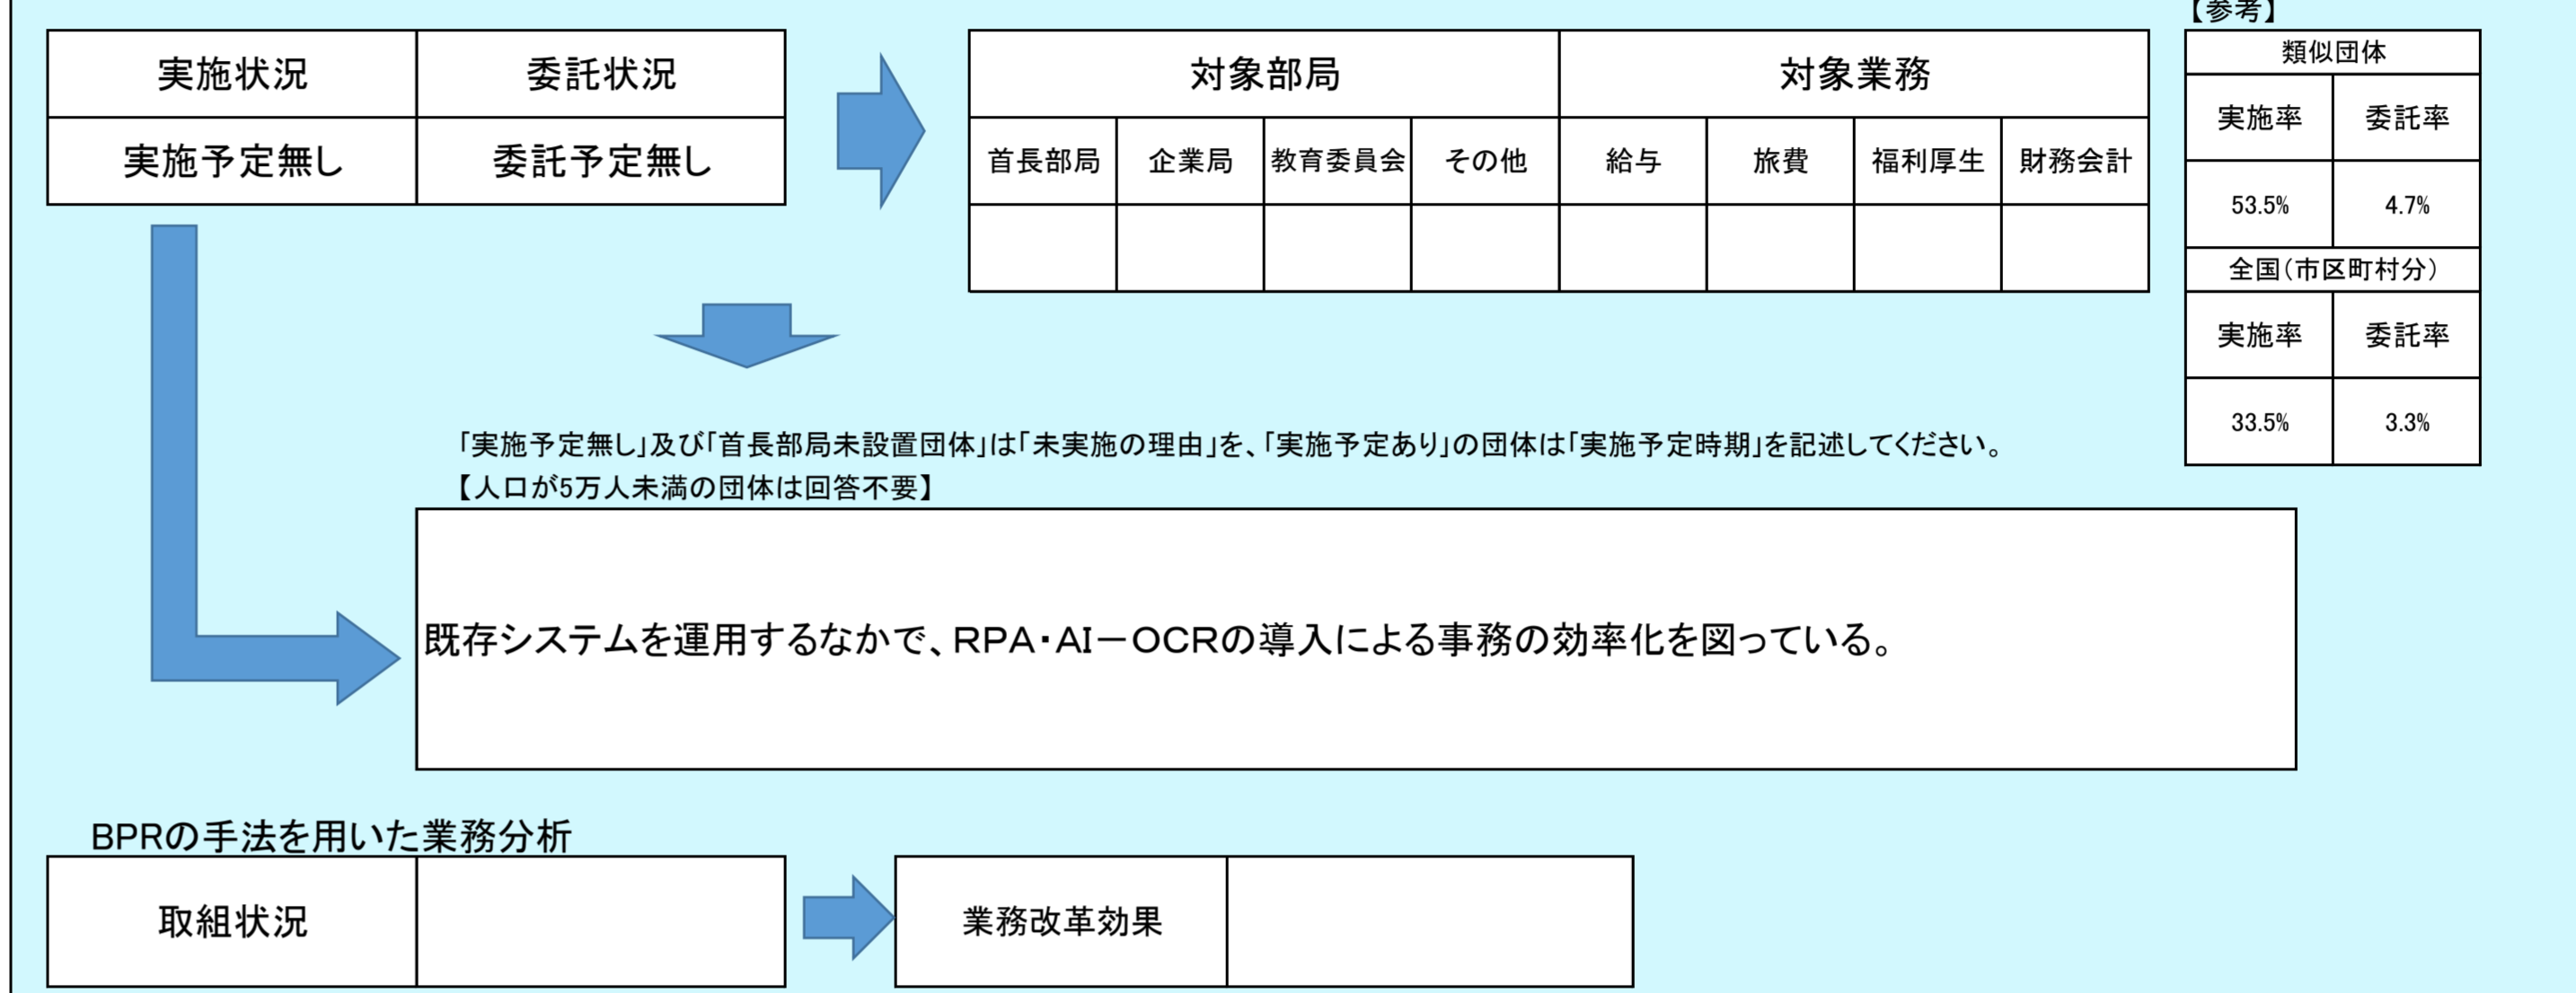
| 実施状況 | 委託状況 |
|---|---|
| 実施予定無し | 委託予定無し |

| 対象部局 | | | | 対象業務 | | | |
|---|---|---|---|---|---|---|---|
| 首長部局 | 企業局 | 教育委員会 | その他 | 給与 | 旅費 | 福利厚生 | 財務会計 |
| | | | | | | | |

【参考】

| 類似団体 | |
|---|---|
| 実施率 | 委託率 |
| 53.5% | 4.7% |
| 全国(市区町村分) | |
| 実施率 | 委託率 |
| 33.5% | 3.3% |

「実施予定無し」及び「首長部局未設置団体」は「未実施の理由」を、「実施予定あり」の団体は「実施予定時期」を記述してください。
【人口が5万人未満の団体は回答不要】

既存システムを運用するなかで、RPA・AI－OCRの導入による事務の効率化を図っている。

BPRの手法を用いた業務分析

| 取組状況 | |
|---|---|

| 業務改革効果 | |
|---|---|